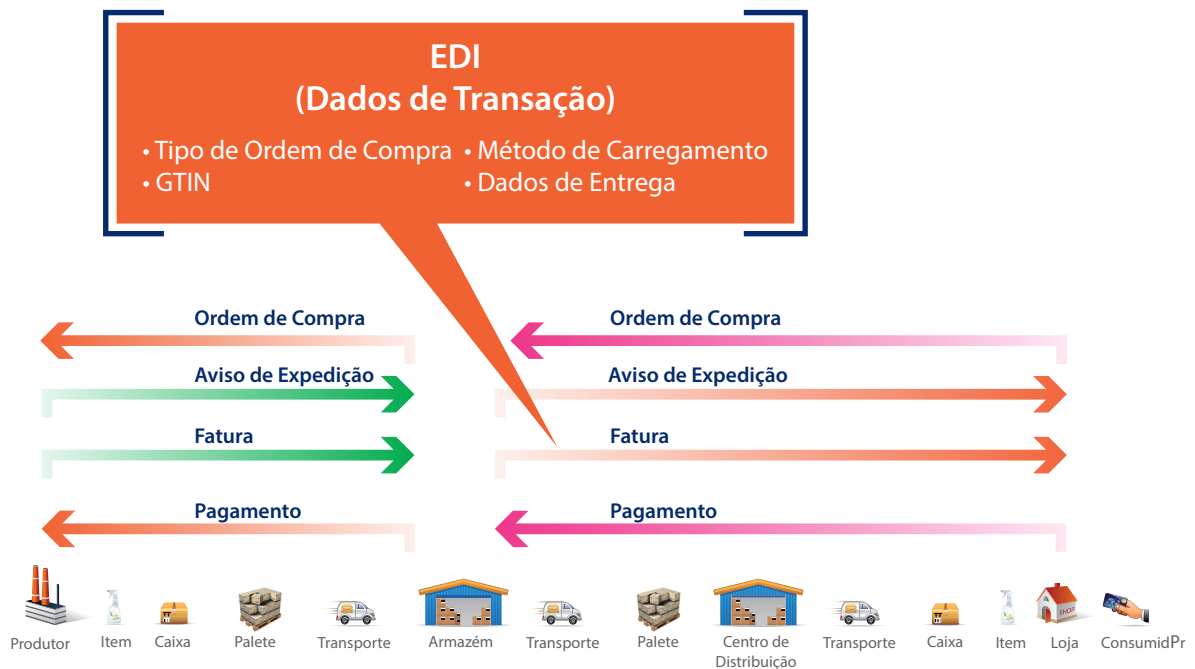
EDI
(Dados de Transação)

• Tipo de Ordem de Compra • Método de Carregamento
• GTIN • Dados de Entrega

Ordem de Compra

Aviso de Expedição

Fatura

Pagamento

Ordem de Compra

Aviso de Expedição

Fatura

Pagamento

SHOP

Produtor Item Caixa Palete Transporte Armazém Transporte Palete Centro de Distribuição Transporte Caixa Item Loja ConsumidPr